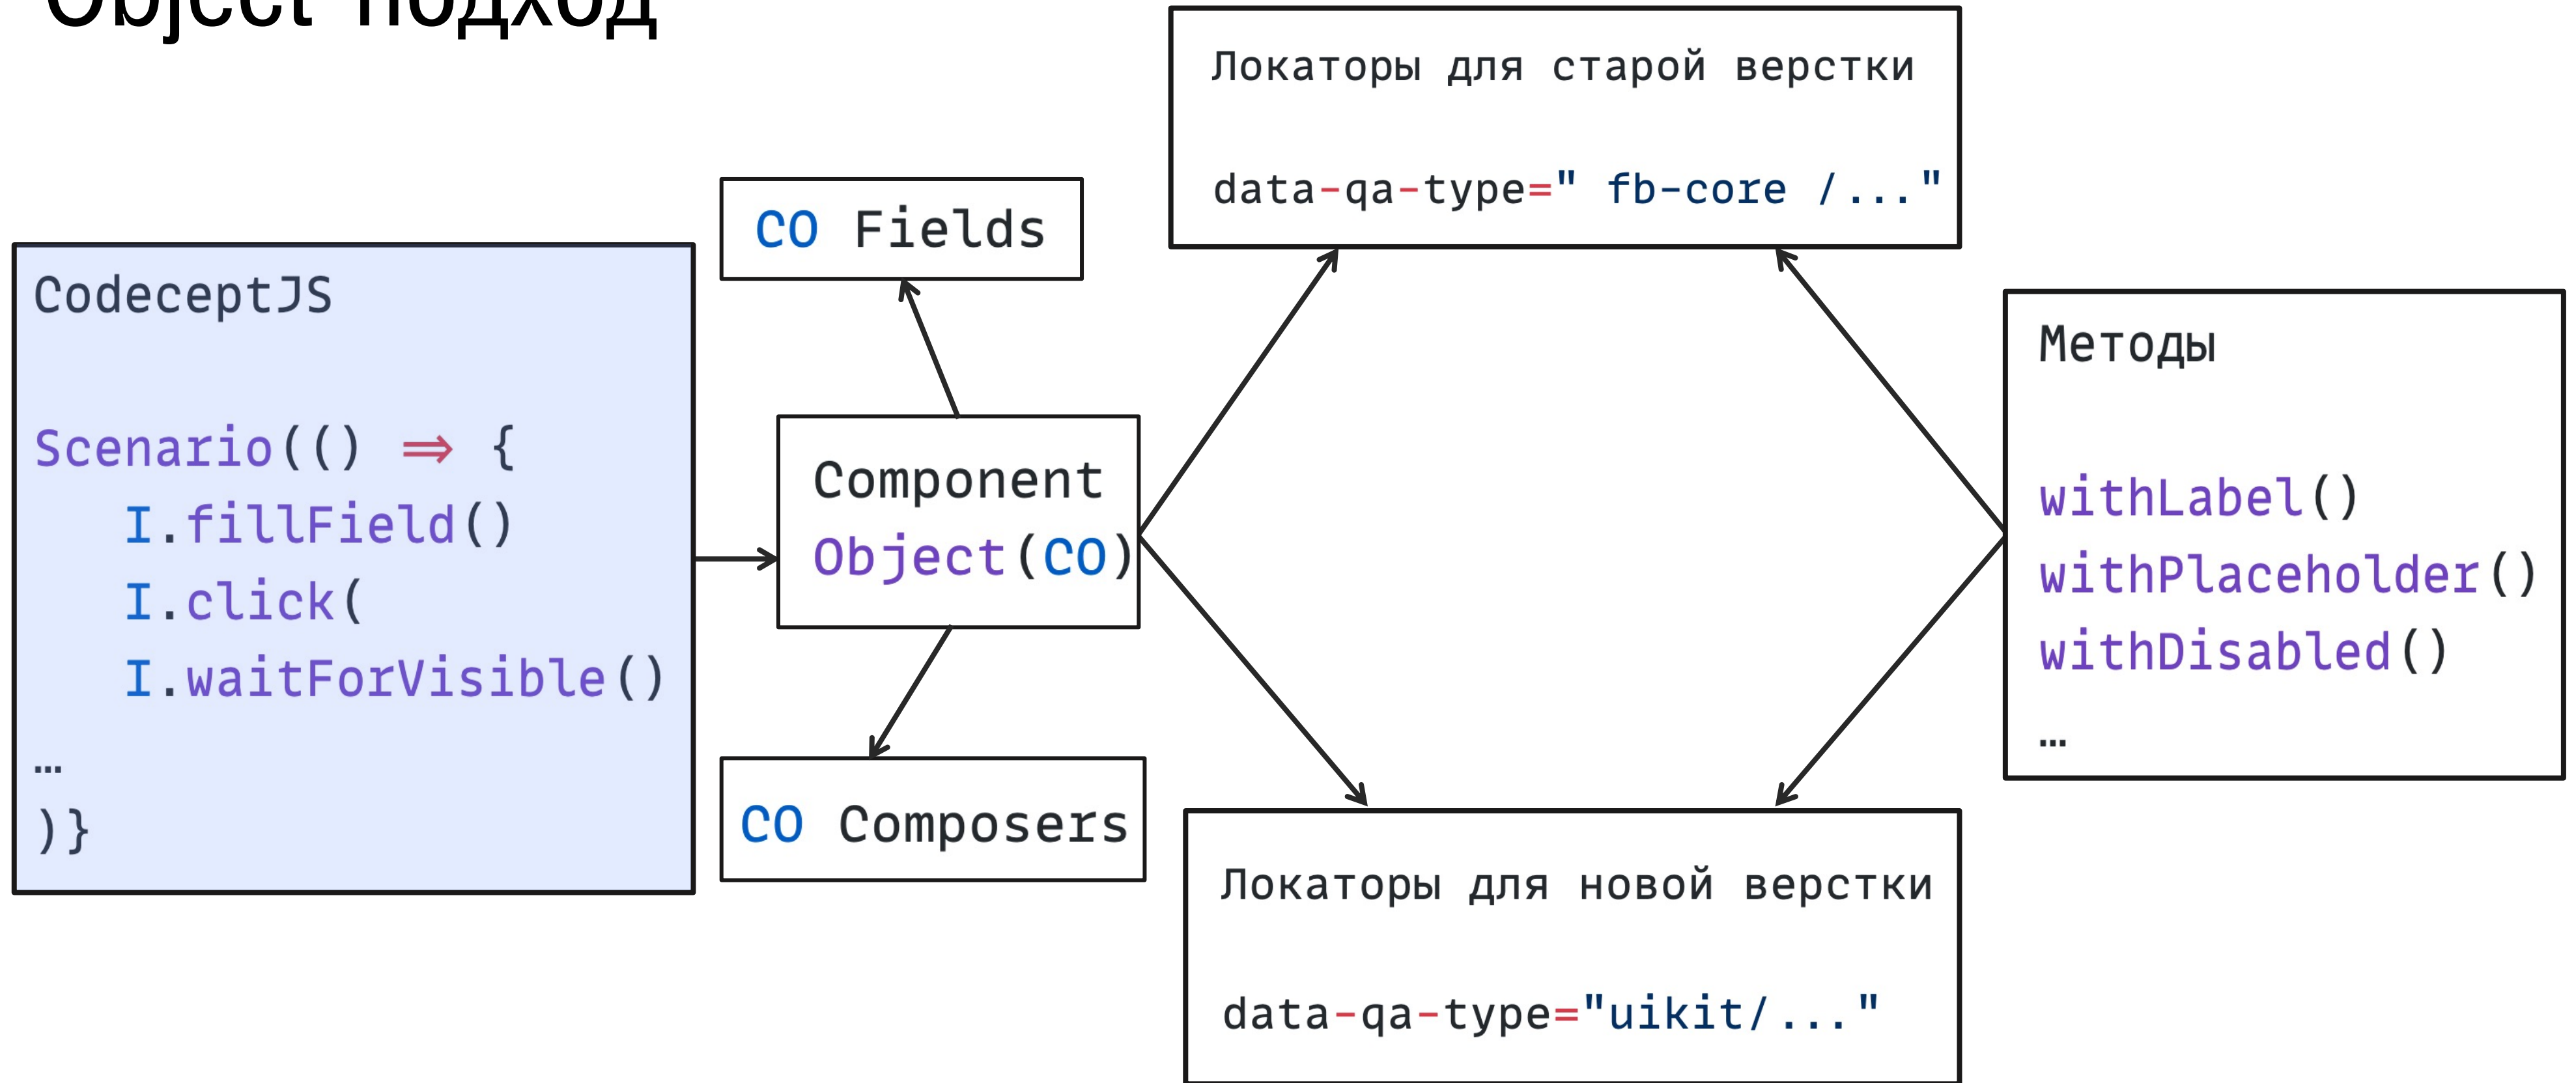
Object подход

Локаторы для старой верстки

data-qa-type=" fb-core /..."

CO Fields

CodeceptJS

Scenario(() ⇒ {
I.fillField()
I.click(
I.waitForVisible()
…
)}

Component Object(CO)

CO Composers

Методы

withLabel()
withPlaceholder()
withDisabled()
…

Локаторы для новой верстки

data-qa-type="uikit/..."